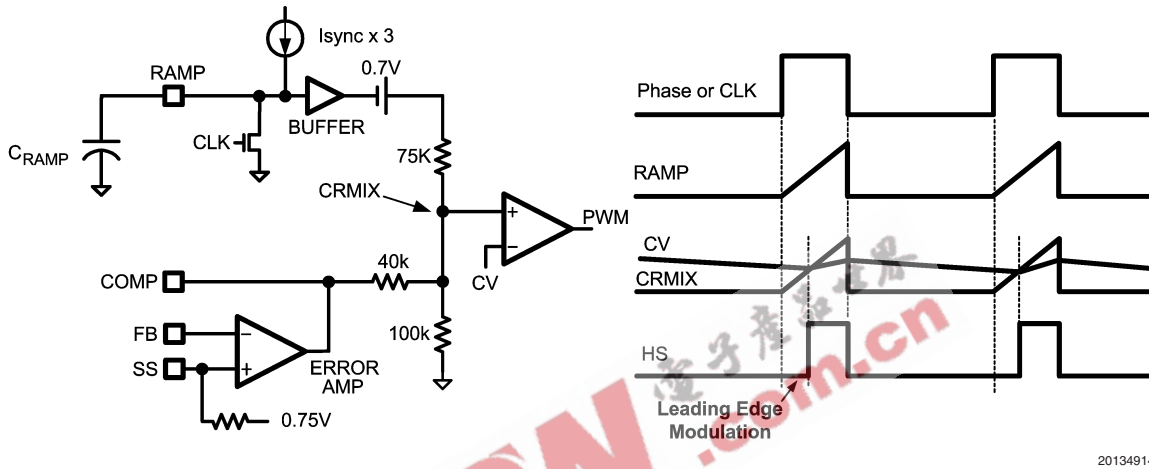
Isync x 3

RAMP

0.7V

$C_{RAMP}$

CLK

BUFFER

75K

CRMIX

PWM

+

−

CV

COMP

40k

FB

SS

−

+

100k

ERROR AMP

0.75V

Phase or CLK

RAMP

CV

CRMIX

HS

Leading Edge Modulation

电子产品世界

.com.cn

2013491